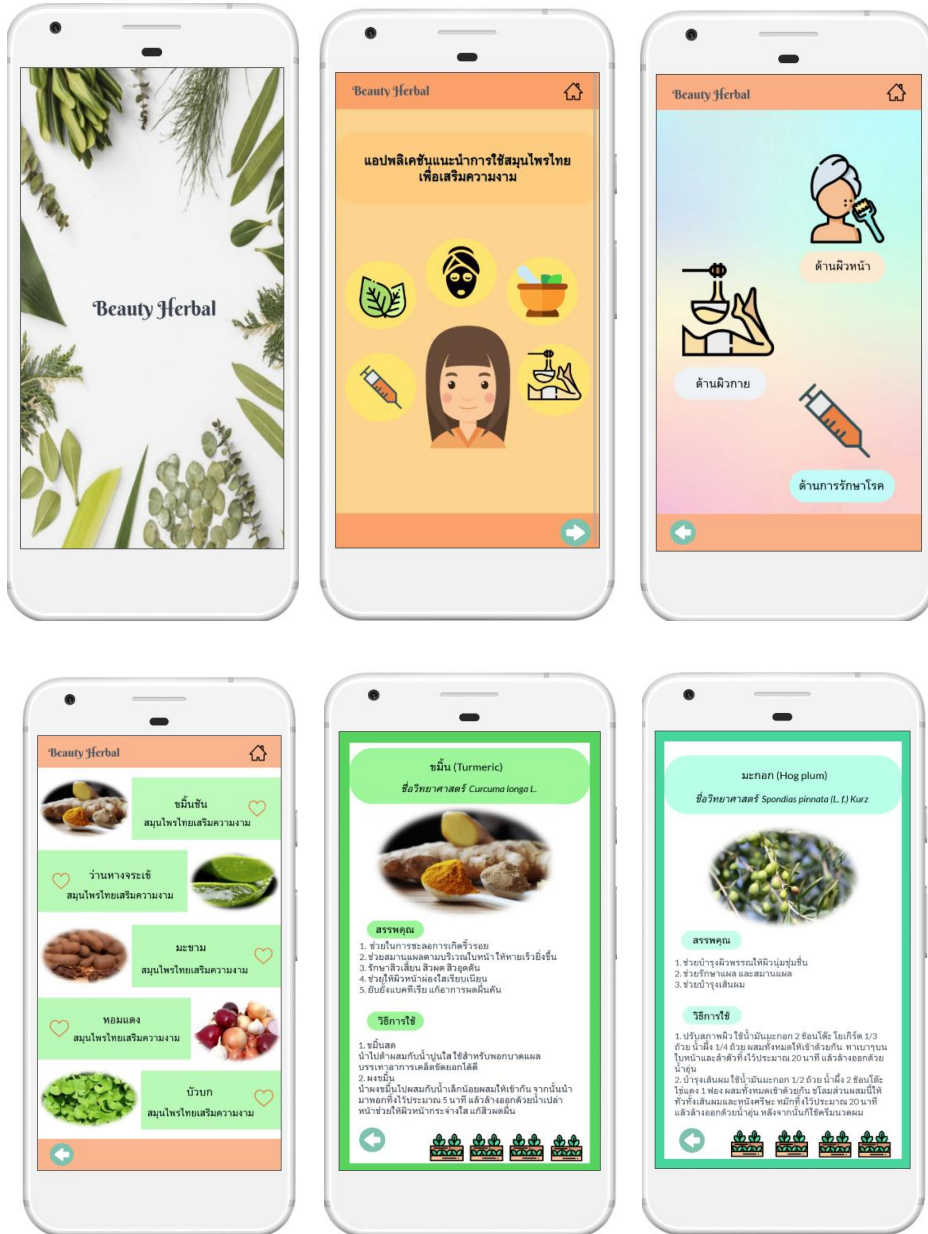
Beauty Herbal

Beauty Herbal

แอปพลิเคชันแนะนำการใช้สมุนไพรไทยเพื่อเสริมความงาม

Beauty Herbal

ด้านผิวหน้า

ด้านผิวกาย

ด้านการรักษาโรค

Beauty Herbal

ขมิ้นชัน
สมุนไพรไทยเสริมความงาม

ว่านหางจระเข้
สมุนไพรไทยเสริมความงาม

มะขาม
สมุนไพรไทยเสริมความงาม

หอมแดง
สมุนไพรไทยเสริมความงาม

บัวบก
สมุนไพรไทยเสริมความงาม

ขมิ้น (Turmeric)
ชื่อวิทยาศาสตร์ Curcuma longa L.

สรรพคุณ
1. ช่วยในการชะลอการเกิดริ้วรอย
2. ช่วยสมานแผลตามบริเวณใบหน้าให้หายเร็วยิ่งขึ้น
3. รักษาสิวเสี้ยน สิวผด สิวอุดตัน
4. ช่วยให้ผิวหน้าผ่องใสเรียบเนียน
5. ยับยั้งแบคทีเรีย แก้อาการผดผื่นคัน

วิธีการใช้
1. ขมิ้นสด
นำไปตำผสมกับน้ำปูนใสใช้สำหรับพอกบาดแผล บรรเทาอาการเคล็ดขัดยอกได้ดี
2. ผงขมิ้น
นำผงขมิ้นไปผสมกับน้ำเล็กน้อยผสมให้เข้ากัน จากนั้นนำมาพอกทิ้งไว้ประมาณ 5 นาที แล้วล้างออกด้วยน้ำเปล่า หน้าช่วยให้ผิวหน้ากระจ่างใส แก้สิวผดผื่น

มะกอก (Hog plum)
ชื่อวิทยาศาสตร์ Spondias pinnata (L. f.) Kurz

สรรพคุณ
1. ช่วยบำรุงผิวพรรณให้ผิวนุ่มชุ่มชื้น
2. ช่วยรักษาแผล และสมานแผล
3. ช่วยบำรุงเส้นผม

วิธีการใช้
1. ปรับสภาพผิว ใช้น้ำมันมะกอก 2 ช้อนโต๊ะ โยเกิร์ต 1/3 ถ้วย น้ำผึ้ง 1/4 ถ้วย ผสมทั้งหมดให้เข้าด้วยกัน ทาเบาๆบนใบหน้าและลำตัวทิ้งไว้ประมาณ 20 นาที แล้วล้างออกด้วยน้ำอุ่น
2. บำรุงเส้นผม ใช้น้ำมันมะกอก 1/2 ถ้วย น้ำผึ้ง 2 ช้อนโต๊ะ ไข่แดง 1 ฟอง ผสมทั้งหมดเข้าด้วยกัน ชโลมส่วนผสมนี้ให้ทั่วทั้งเส้นผมและหนังศีรษะ หมักทิ้งไว้ประมาณ 20 นาที แล้วล้างออกด้วยน้ำอุ่น หลังจากนั้นก็ใช้ครีมนวดผม